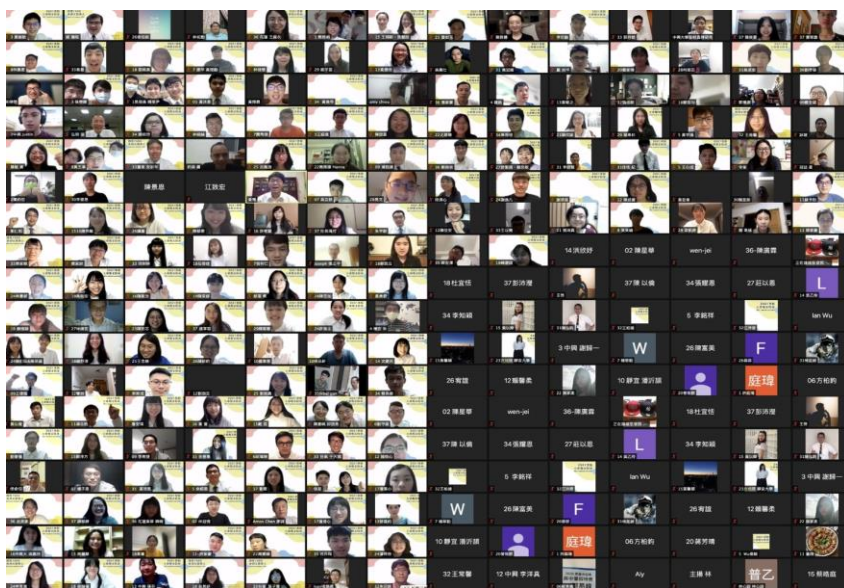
陳惠恩

江政宏

14 洪欣妤

02 陳星華

wen-jei

36-陳濃霖

18 杜宜恬

37 彭沛濡

37 陳 以倫

34 張耀惠

27 莊以恩

L

34 李知綺

5 李銘祥

Ian Wu

3 中興 謝錫一

W

26 陳重美

F

26 育誼

12 賴藝柔

10 靜宜 潘沂頡

庭瑋

06 方柏鈞

02 陳星華

wen-jei

36-陳濃霖

18 杜宜恬

37 彭沛濡

37 陳 以倫

34 張耀惠

27 莊以恩

L

34 李知綺

5 李銘祥

Ian Wu

3 中興 謝錫一

W

26 陳重美

F

26 育誼

12 賴藝柔

10 靜宜 潘沂頡

庭瑋

06 方柏鈞

20 黃芳瑀

32 王宥騰

12 中興 李淳真

Aiy

主播 林

普乙

15 喬晴鳳